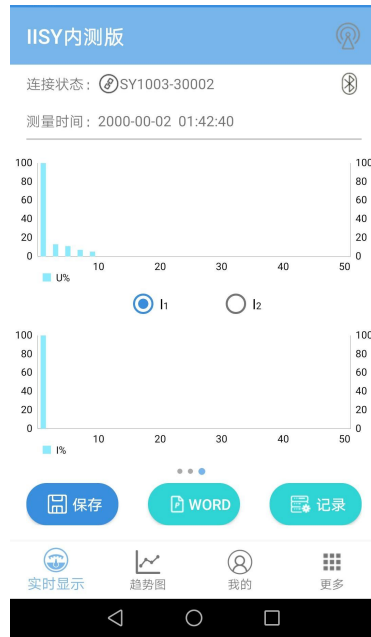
IISY内测版

连接状态：SY1003-30002

测量时间：2000-00-02 01:42:40

100
80
60
40
20
0
10 20 30 40 50
100
80
60
40
20
0
U%

I1 I2

100
80
60
40
20
0
10 20 30 40 50
100
80
60
40
20
0
I%

保存 WORD 记录

实时显示 趋势图 我的 更多